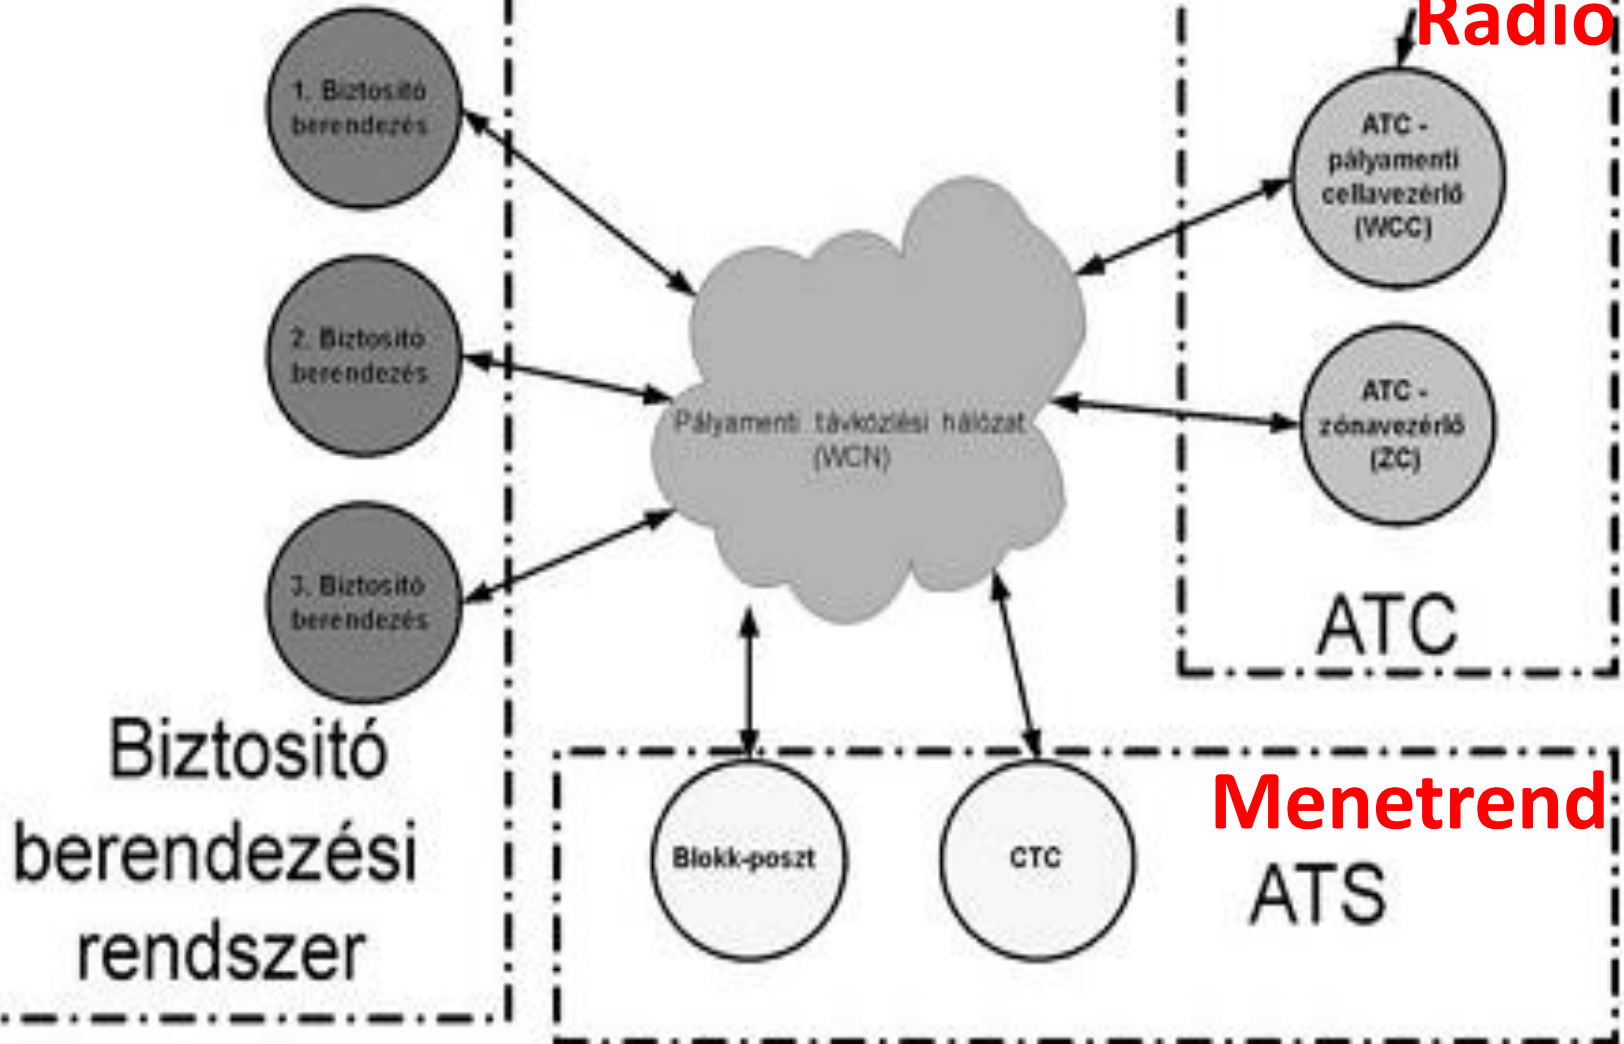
Rádió

1. Biztositó berendezés

2. Biztositó berendezés

3. Biztositó berendezés

Biztositó berendezési rendszer

Pályamenti távközlési hálózat (WCN)

ATC - pályamenti cellavezérlő (WCC)

ATC - zónavezérlő (ZC)

ATC

Blokk-poszt

CTC

Menetrend

ATS